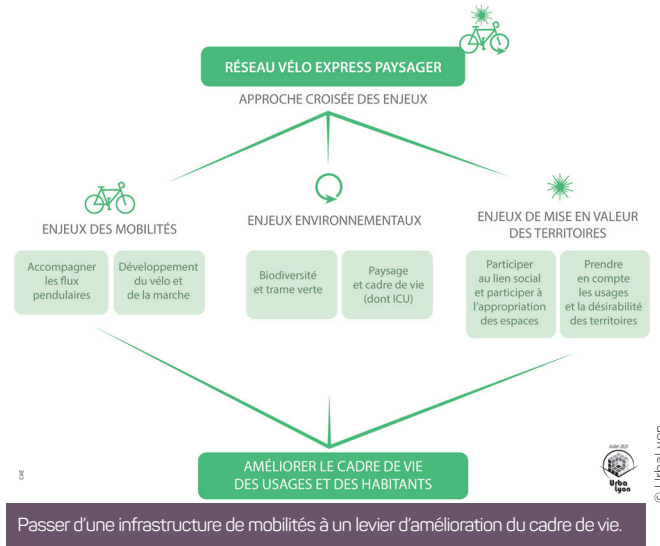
RÉSEAU VÉLO EXPRESS PAYSAGER

APPROCHE CROISÉE DES ENJEUX

ENJEUX DES MOBILITÉS

Accompagner les flux pendulaires

Développement du vélo et de la marche

ENJEUX ENVIRONNEMENTAUX

Biodiversité et trame verte

Paysage et cadre de vie (dont ICU)

ENJEUX DE MISE EN VALEUR DES TERRITOIRES

Participer au lien social et participer à l'appropriation des espaces

Prendre en compte les usages et la désirabilité des territoires

CAE

AMÉLIORER LE CADRE DE VIE DES USAGES ET DES HABITANTS

Juillet 2021

Urba lyon

© UrbaLyon

Passer d'une infrastructure de mobilités à un levier d'amélioration du cadre de vie.